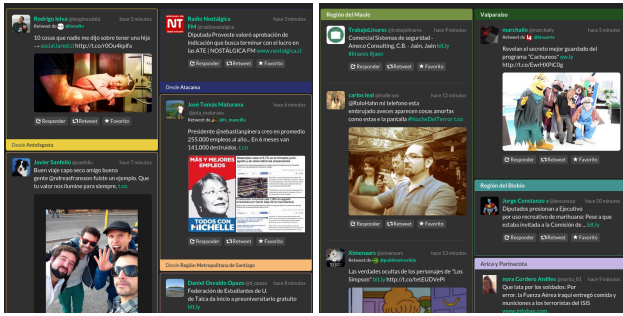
Rodrigo Iglesias @rodrigoiglesias hace 5 minutos
Retweet de @lunafm
10 cosas que nadie me dijo sobre tener una hija → socialareal.cl http://t.co/rOOu4kplfa
Responder Retweet Favorito

Desde Antofagasta

Javier Sanfeliú @jsanfeliu hace 7 minutos
Buen viaje capo seco amigo buena gente@ndreasfransson fuiste un ejemplo. Que tu valor nos ilumine para siempre. t.co

Radio Nostálgica FM @nostalgica hace 5 minutos
Diputada Provoste valoró aprobación de indicación que busca terminar con el lucro en las ATE | NOSTALGICA FM www.nostalgica.cl
Responder Retweet Favorito

Desde Atacama

José Tomás Maturana @jt_maturana hace 8 minutos
Retweet de @jt_maturana
Presidente @sebastianpinera creo en promedio 255.000 empleos al año... En 6 meses van 151.000 destruidos. t.co
MÁS Y MEJORES EMPLEOS
TODOS CON MICHELLE
Responder Retweet Favorito

Desde Región Metropolitana de Santiago

Daniel Oviedo Opazo @d_opazo hace 8 minutos
Federación de Estudiantes de U. de Talca da inicio a preuniversitario gratuito bit.ly

Región del Maule

TrabajoLinares @trabajolinares hace 9 minutos
Comercial Sistemas de seguridad - Ameco Consulting, C.B. - Jaén, Jaén bit.ly #Empleo #Jaen
Responder Retweet Favorito

carlos leal @lealcarlos hace 9 minutos
@RoloHahn mi telefono esta embrujado aveces aparecen cosas amorfas como estas e la pantalla #NocheDelTerror t.co

Ximesosars @ximesosars hace 13 minutos
Retweet de @publimetrochile
Las verdades ocultas de los personajes de "Los Simpson" bit.ly http://t.co/tetEUDVePi

Valparaíso

marchello @marchello hace 5 minutos
Retweet de @brianjr
Revelan el secreto mejor guardado del programa "Cachureos" ow.ly http://t.co/EwrHKPlC3g
Responder Retweet Favorito

Región del Biobío

Jorge Constanzo @jconstanzo hace 9 minutos
Diputados presionan a Ejecutivo por uso recreativo de marihuana: Pese a que estaba invitada a la Comisión de ... bit.ly
Responder Retweet Favorito

Arica y Parinacota

nora Cordero Antiles @noria_81 hace 9 minutos
Que lata por los soldados: Por error, la Fuerza Aérea iraquí entregó comida y municiones a los terroristas del ISIS www.infobae.com